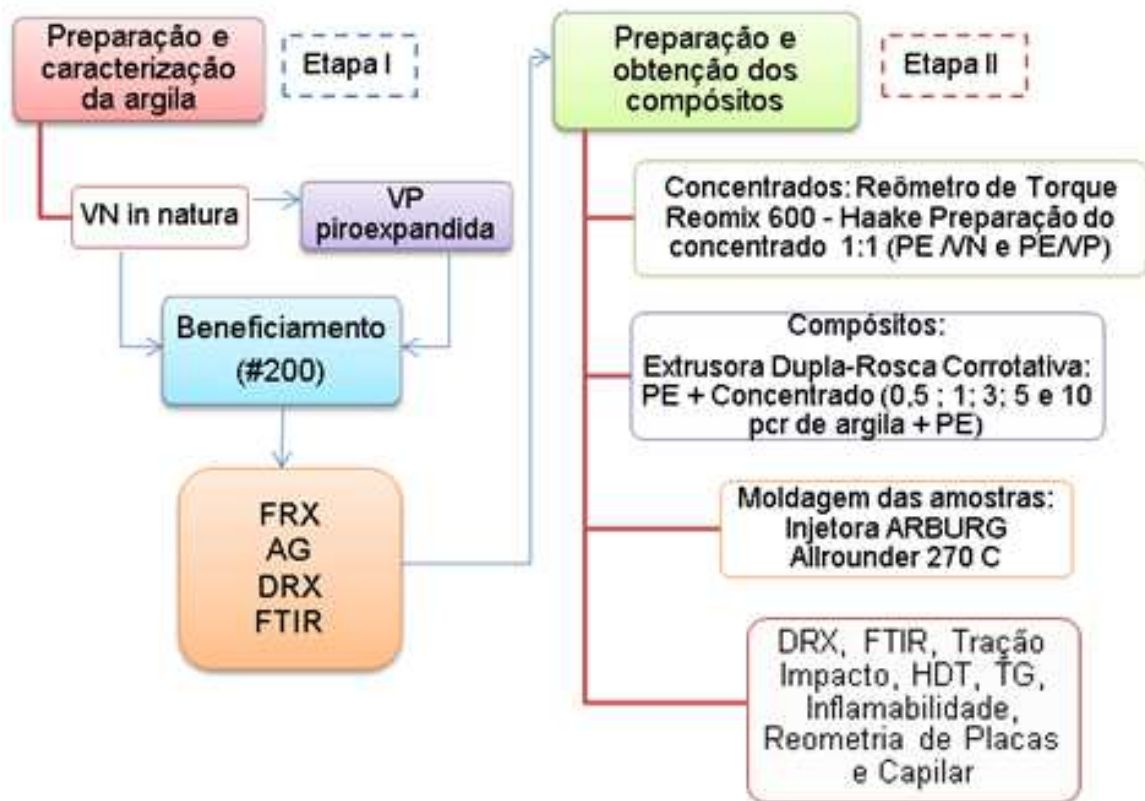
Preparação e caracterização da argila

Etapa I

VN in natura

VP piroexpandida

Beneficiamento (#200)

FRX
AG
DRX
FTIR

Preparação e obtenção dos compósitos

Etapa II

Concentrados: Reômetro de Torque Reomix 600 - Haake Preparação do concentrado 1:1 (PE /VN e PE/VP)

Compósitos:
Extrusora Dupla-Rosca Corrotativa: PE + Concentrado (0,5 ; 1; 3; 5 e 10 pcr de argila + PE)

Moldagem das amostras:
Injetora ARBURG Allrounder 270 C

DRX, FTIR, Tração Impacto, HDT, TG, Inflamabilidade, Reometria de Placas e Capilar